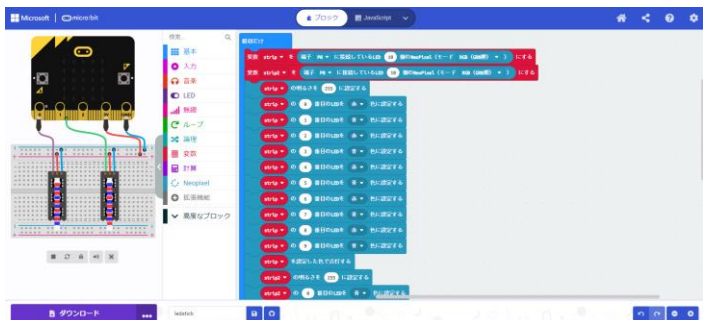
Microsoft | micro:bit

ブロック

JavaScript

検索...

基本

入力

音楽

LED

無線

ループ

論理

変数

計算

Neopixel

拡張機能

高度なブロック

最初だけ

変数 strip を 端子 P0 に接続しているLED 10 個のNeoPixel (モード RGB (GRB順))

変数 strip2 を 端子 P1 に接続しているLED 10 個のNeoPixel (モード RGB (GRB順))

strip の明るさを 255 に設定する

strip の 0 番目のLEDを 赤 色に設定する

strip の 1 番目のLEDを 赤 色に設定する

strip の 2 番目のLEDを 赤 色に設定する

strip の 3 番目のLEDを 赤 色に設定する

strip の 4 番目のLEDを 赤 色に設定する

strip の 5 番目のLEDを 赤 色に設定する

strip の 6 番目のLEDを 赤 色に設定する

strip の 7 番目のLEDを 赤 色に設定する

strip の 8 番目のLEDを 赤 色に設定する

strip の 9 番目のLEDを 赤 色に設定する

strip を設定した色で点灯する

strip2 の明るさを 255 に設定する

strip2 の 0 番目のLEDを 赤 色に設定する

ダウンロード

ledstick